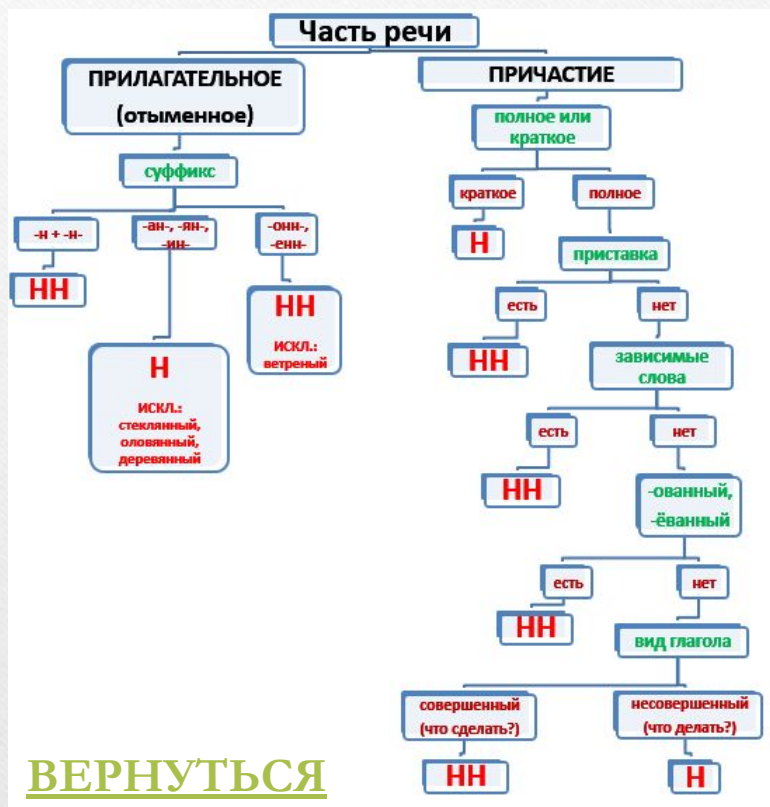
Часть речи

ПРИЛАГАТЕЛЬНОЕ (отыменное)

суффикс

-н + -н-

НН

-ан-, -ян-, -ин-

Н

ИСКЛ.: стеклянный, оловянный, деревянный

-онн-, -енн-

НН

ИСКЛ.: ветреный

ПРИЧАСТИЕ

полное или краткое

краткое

Н

полное

приставка

есть

НН

нет

зависимые слова

есть

НН

нет

-ованный, -ёванный

есть

НН

нет

вид глагола

совершенный (что сделать?)

НН

несовершенный (что делать?)

Н

ВЕРНУТЬСЯ